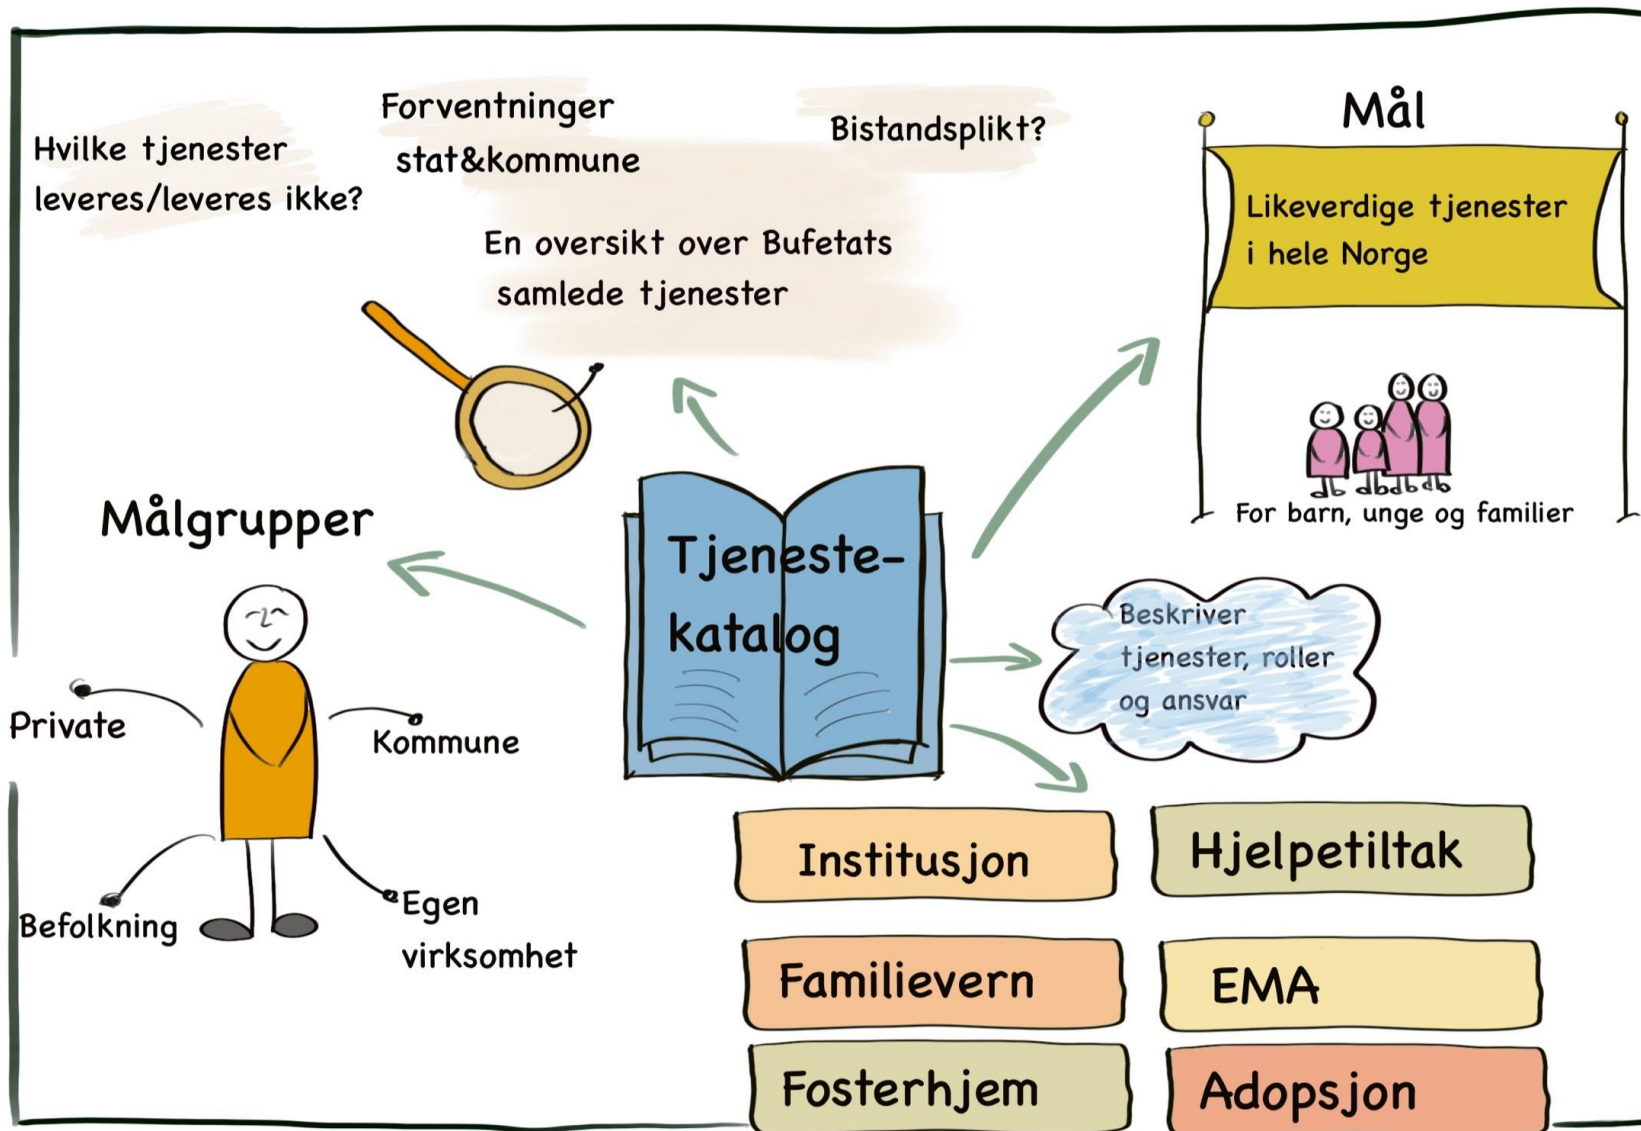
Hvilke tjenester leveres/leveres ikke?

Forventninger stat&kommune

Bistandsplikt?

En oversikt over Bufetats samlede tjenester

Mål

Likeverdige tjenester i hele Norge

For barn, unge og familier

Målgrupper

Tjeneste-katalog

Beskriver tjenester, roller og ansvar

Private

Kommune

Befolkning

Egen virksomhet

Institusjon

Hjelpetiltak

Familievern

EMA

Fosterhjem

Adopsjon